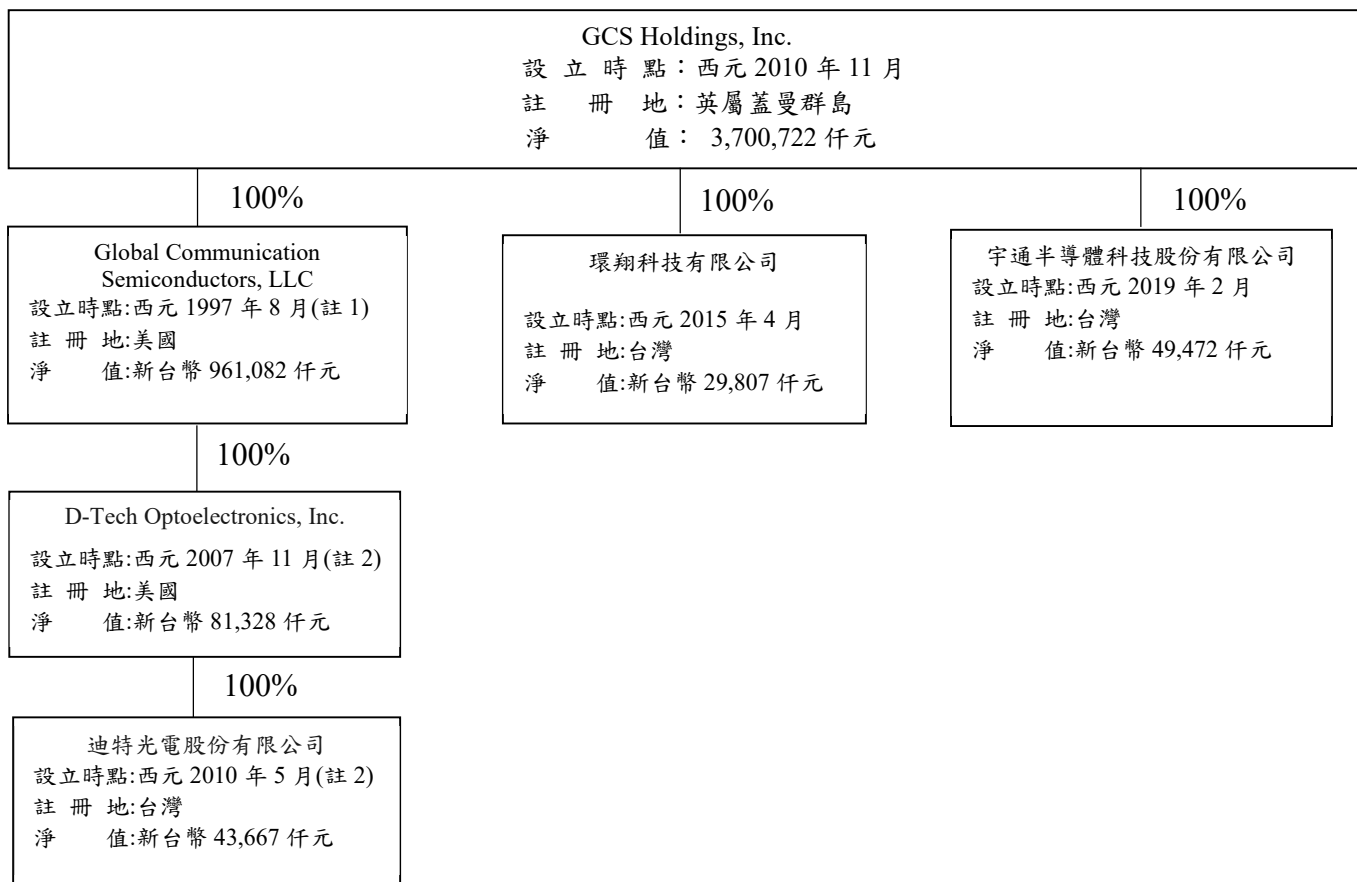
GCS Holdings, Inc.
設 立 時 點：西元 2010 年 11 月
註 冊 地：英屬蓋曼群島
淨 值： 3,700,722 仟元

100%

Global Communication Semiconductors, LLC
設立時點:西元 1997 年 8 月(註 1)
註 冊 地:美國
淨 值:新台幣 961,082 仟元

100%

D-Tech Optoelectronics, Inc.
設立時點:西元 2007 年 11 月(註 2)
註 冊 地:美國
淨 值:新台幣 81,328 仟元

100%

迪特光電股份有限公司
設立時點:西元 2010 年 5 月(註 2)
註 冊 地:台灣
淨 值:新台幣 43,667 仟元

100%

環翔科技有限公司
設立時點:西元 2015 年 4 月
註 冊 地:台灣
淨 值:新台幣 29,807 仟元

100%

宇通半導體科技股份有限公司
設立時點:西元 2019 年 2 月
註 冊 地:台灣
淨 值:新台幣 49,472 仟元